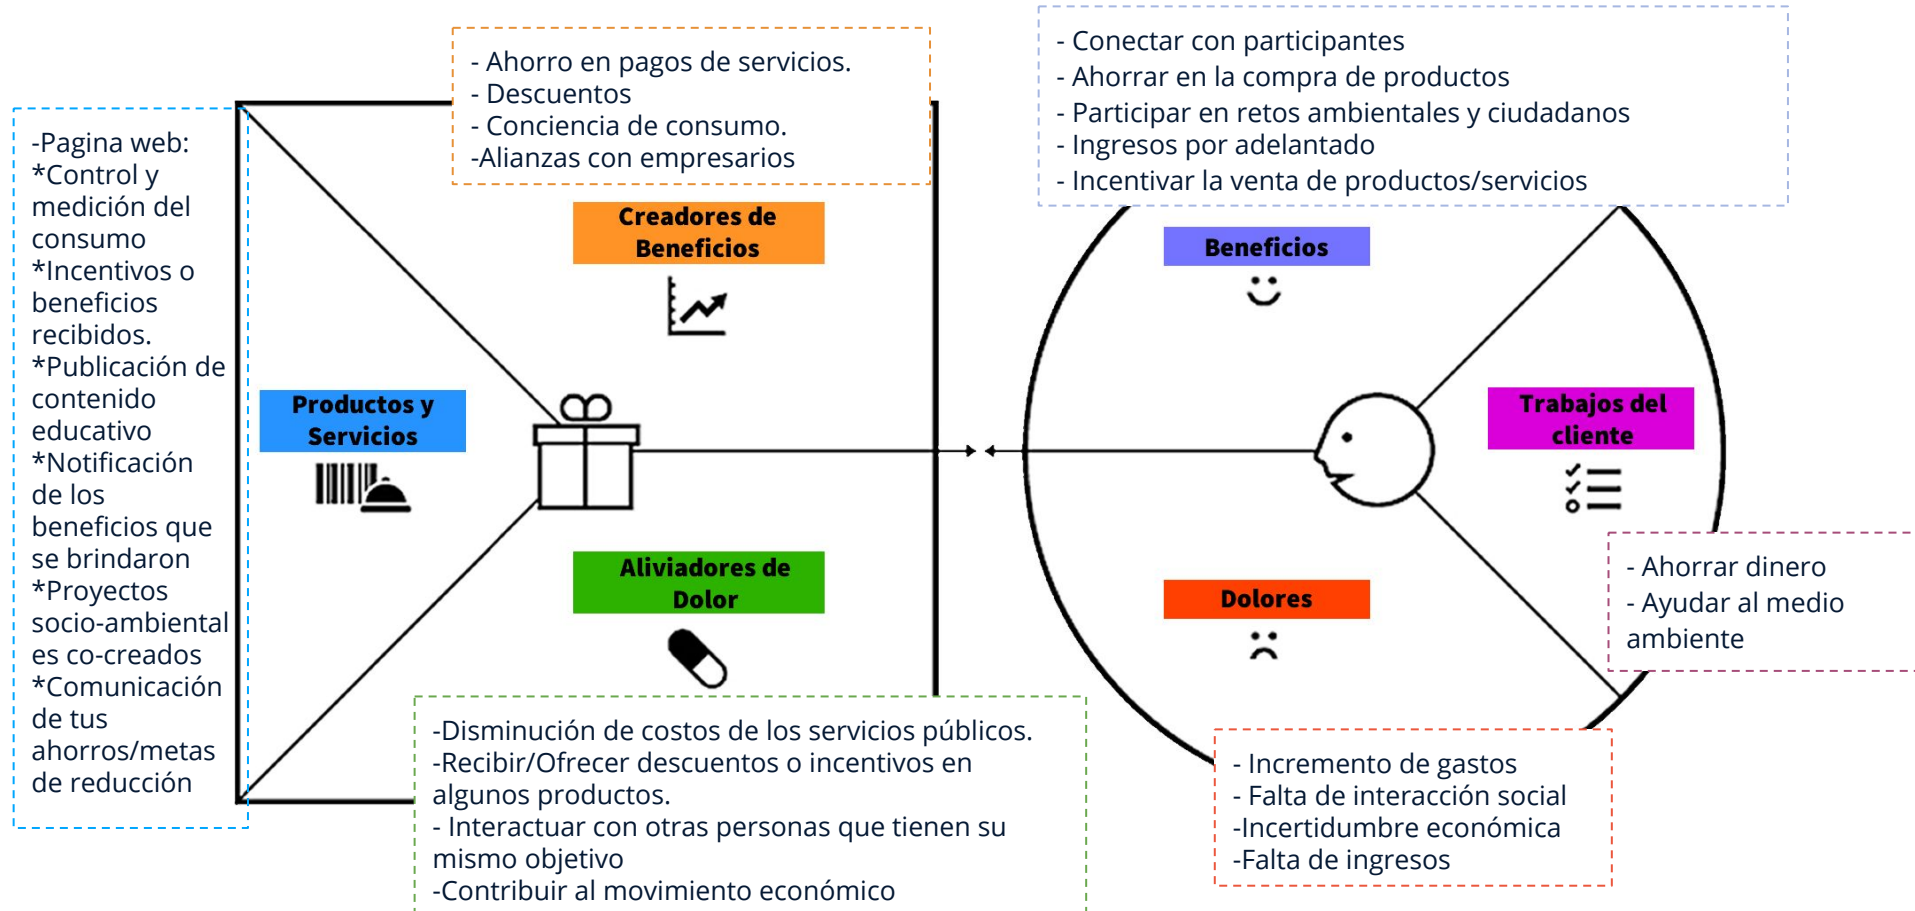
-Pagina web:
*Control y medición del consumo
*Incentivos o beneficios recibidos.
*Publicación de contenido educativo
*Notificación de los beneficios que se brindaron
*Proyectos socio-ambientales co-creados
*Comunicación de tus ahorros/metas de reducción

- Ahorro en pagos de servicios.
- Descuentos
- Conciencia de consumo.
-Alianzas con empresarios

Creadores de Beneficios

Productos y Servicios

Aliviadores de Dolor

-Disminución de costos de los servicios públicos.
-Recibir/Ofrecer descuentos o incentivos en algunos productos.
- Interactuar con otras personas que tienen su mismo objetivo
-Contribuir al movimiento económico

- Conectar con participantes
- Ahorrar en la compra de productos
- Participar en retos ambientales y ciudadanos
- Ingresos por adelantado
- Incentivar la venta de productos/servicios

Beneficios

Trabajos del cliente

Dolores

- Ahorrar dinero
- Ayudar al medio ambiente

- Incremento de gastos
- Falta de interacción social
-Incertidumbre económica
-Falta de ingresos